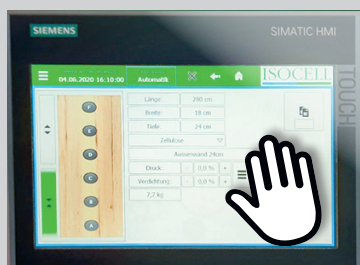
SIEMENS

SIMATIC HMI

TOUCH

04.06.2020 16:10:00

Automatik

ISOCELL

Länge

290 cm

Breite

18 cm

Tiefe

24 cm

Zellulose

Aussenwand 24cm

Druck

0,0 %

Verdichtung

0,0 %

7,7 kg

F

E

D

C

B

A